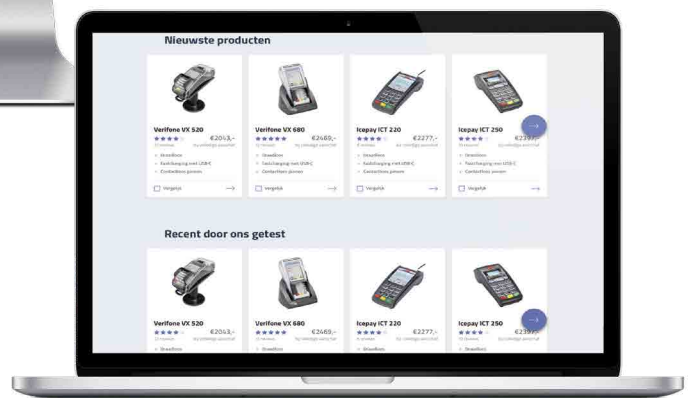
Nieuwste producten

Verifone VX 520
★★★★ €2043,-
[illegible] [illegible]
• Draadloos
• Aansluiting met USB-C
• Contactloos pinnen
Vergelijk

Verifone VX 680
★★★★★ €2469,-
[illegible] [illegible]
• Draadloos
• Aansluiting met USB-C
• Contactloos pinnen
Vergelijk

Icepay ICT 220
★★★★ €2277,-
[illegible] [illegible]
• Draadloos
• Aansluiting met USB-C
• Contactloos pinnen
Vergelijk

Icepay ICT 250
★★★★ €239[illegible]
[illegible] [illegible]
• Draadloos
• Aansluiting met USB-C
• Contactloos pinnen
Vergelijk

Recent door ons getest

Verifone VX 520
★★★★ €2043,-
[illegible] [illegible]
• Draadloos

Verifone VX 680
★★★★★ €2469,-
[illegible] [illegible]
• Draadloos

Icepay ICT 220
★★★★ €2277,-
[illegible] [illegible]
• Draadloos

Icepay ICT 250
★★★★ €239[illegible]
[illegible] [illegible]